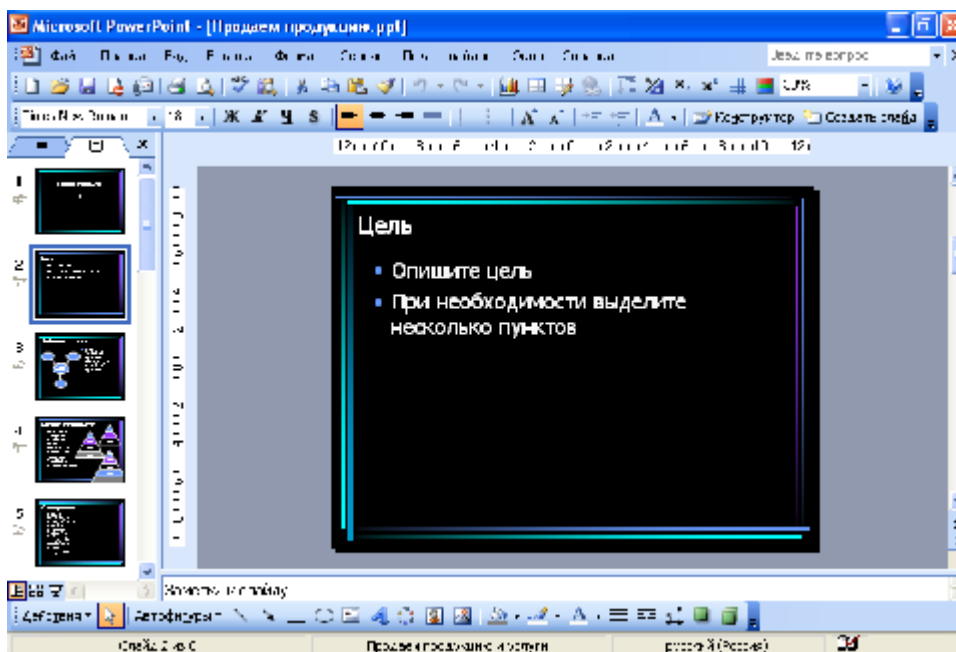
Microsoft PowerPoint - [Продаем продукцию.ppt]

Файл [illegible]

Введите вопрос

Конструктор Создать слайд

Цель

• Опишите цель
• При необходимости выделите несколько пунктов

1
2
3
4
5

Заметки к слайду

Действия Автофигуры

Слайд 2 из 6 Продаем продукцию и услуги русский (Россия)